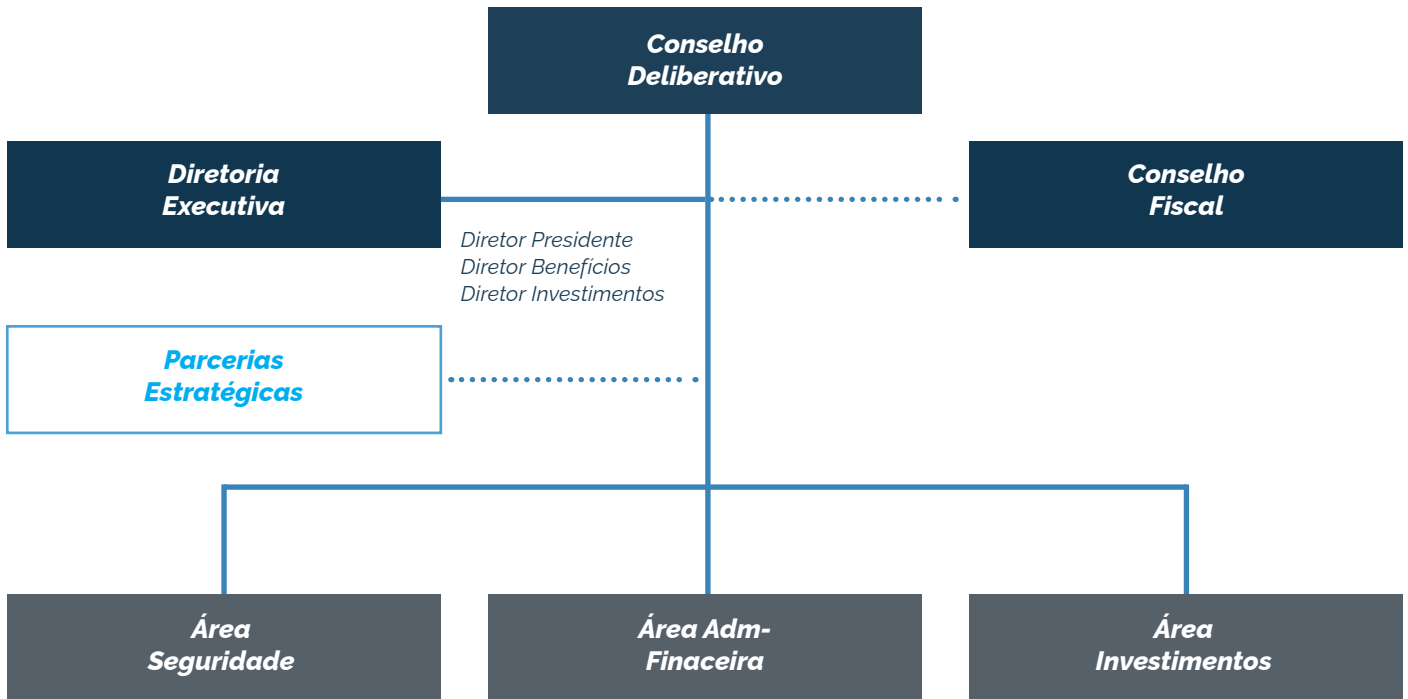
Conselho Deliberativo

Diretoria Executiva

Conselho Fiscal

Diretor Presidente
Diretor Benefícios
Diretor Investimentos

Parcerias Estratégicas

Área Seguridade

Área Adm-Finaceira

Área Investimentos